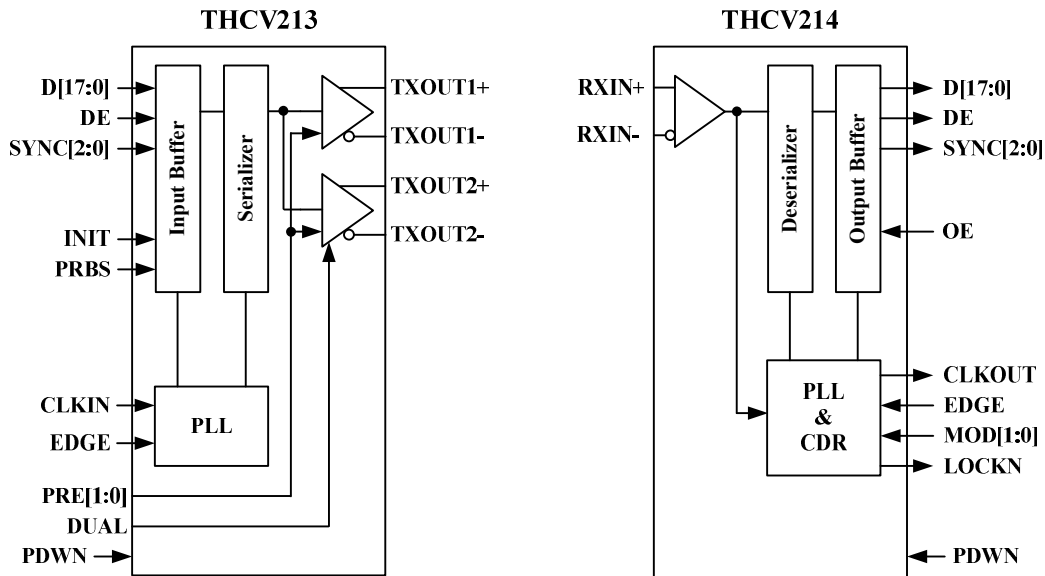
THCV213

D[17:0]
DE
SYNC[2:0]
INIT
PRBS
Input Buffer
Serializer
TXOUT1+
TXOUT1-
TXOUT2+
TXOUT2-
CLKIN
EDGE
PLL
PRE[1:0]
DUAL
PDWN

THCV214

RXIN+
RXIN-
Deserializer
Output Buffer
D[17:0]
DE
SYNC[2:0]
OE
PLL
&
CDR
CLKOUT
EDGE
MOD[1:0]
LOCKN
PDWN